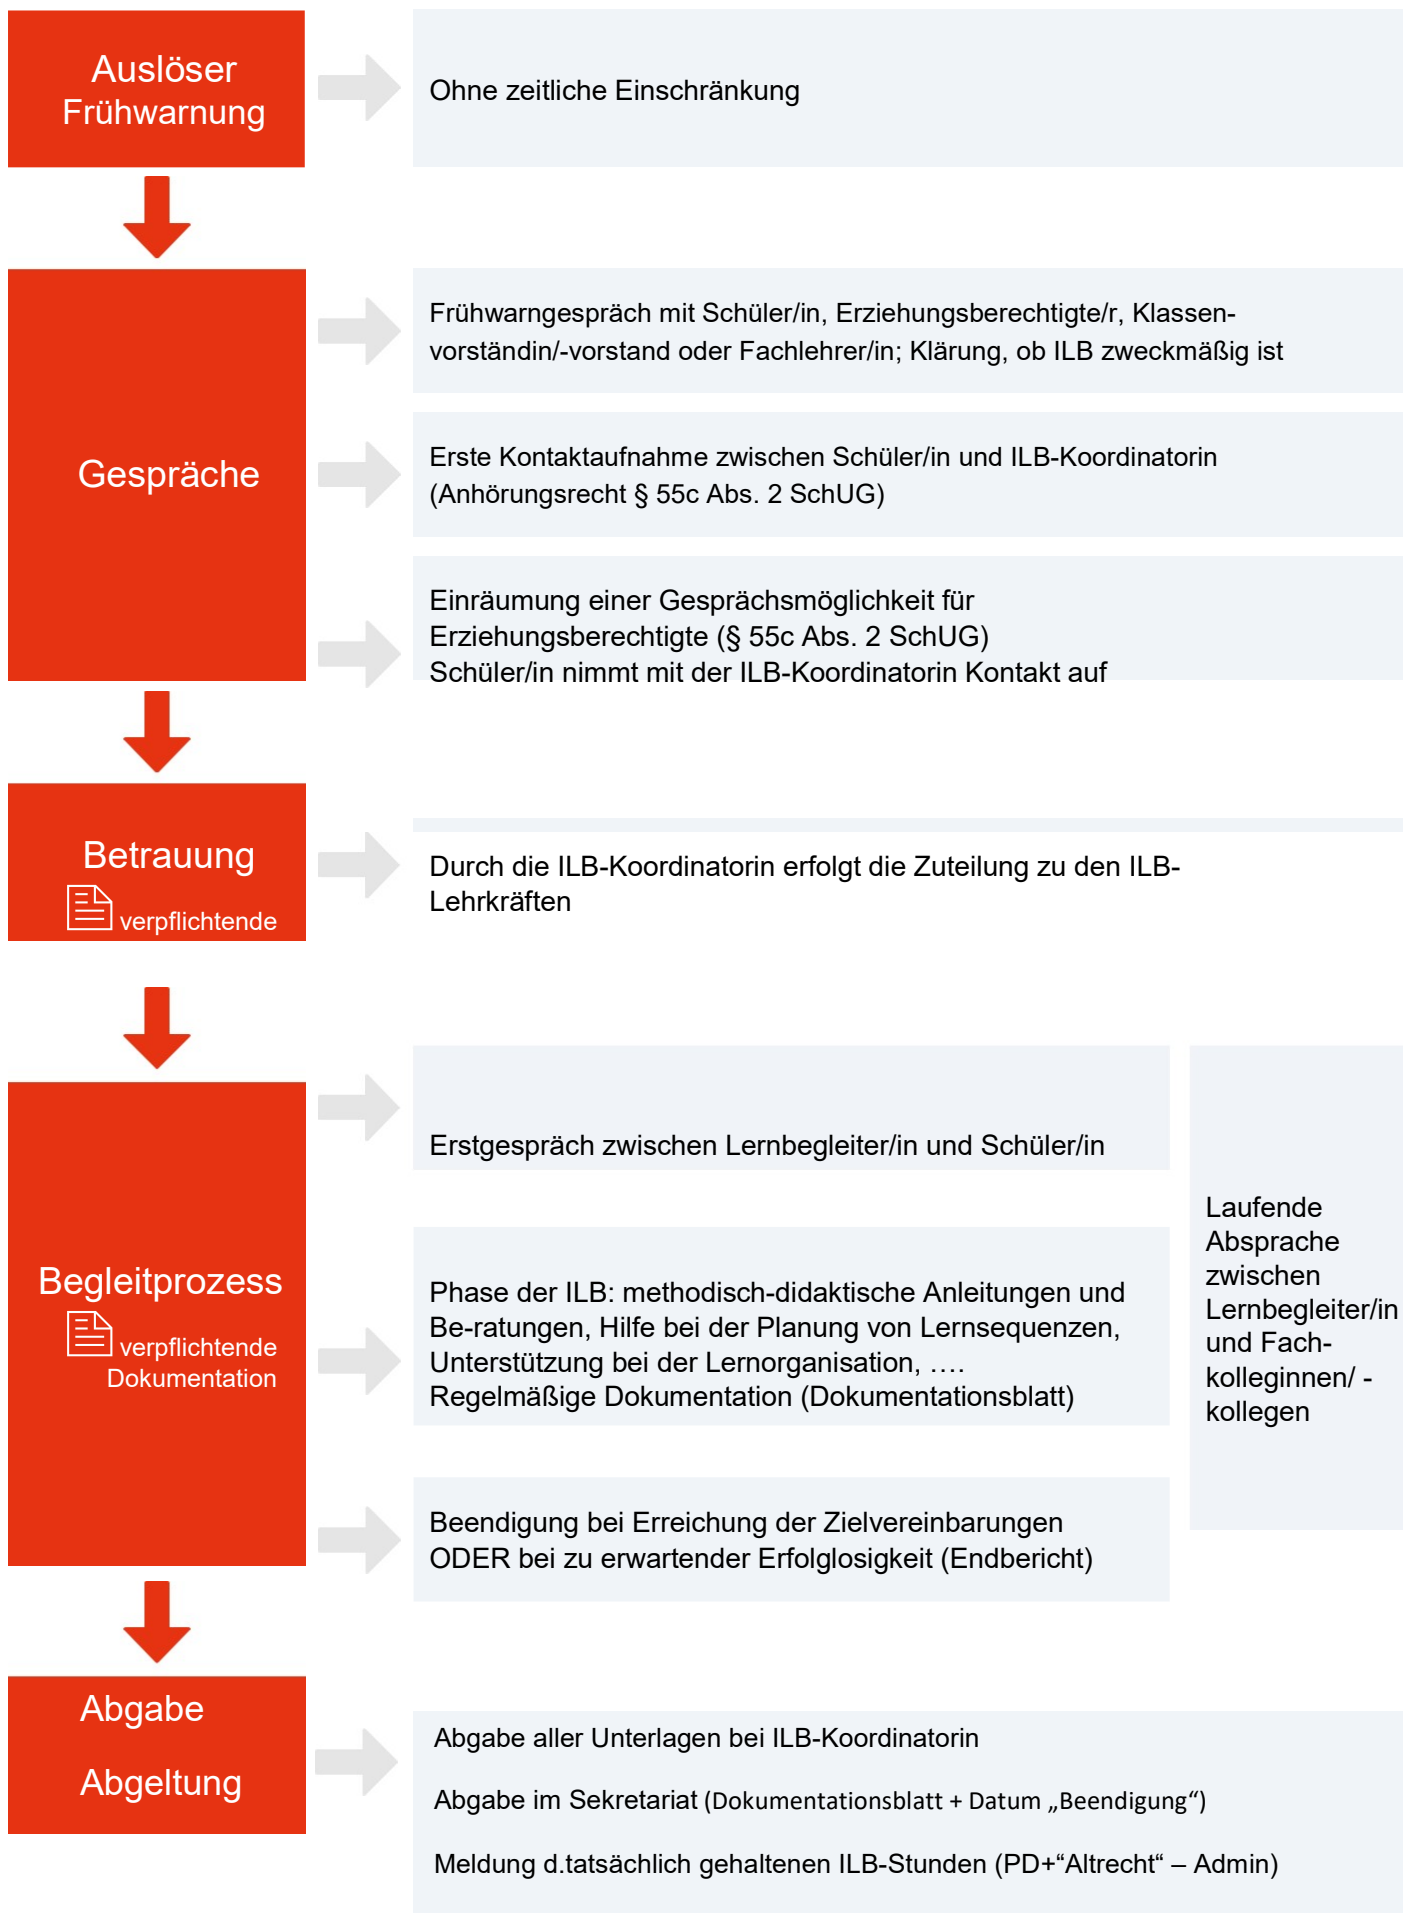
Auslöser Frühwarnung

Ohne zeitliche Einschränkung

Gespräche

Frühwarngespräch mit Schüler/in, Erziehungsberechtigte/r, Klassenvorständin/-vorstand oder Fachlehrer/in; Klärung, ob ILB zweckmäßig ist

Erste Kontaktaufnahme zwischen Schüler/in und ILB-Koordinatorin (Anhörungsrecht § 55c Abs. 2 SchUG)

Einräumung einer Gesprächsmöglichkeit für Erziehungsberechtigte (§ 55c Abs. 2 SchUG)
Schüler/in nimmt mit der ILB-Koordinatorin Kontakt auf

Betrauung
verpflichtende

Durch die ILB-Koordinatorin erfolgt die Zuteilung zu den ILB-Lehrkräften

Begleitprozess
verpflichtende Dokumentation

Erstgespräch zwischen Lernbegleiter/in und Schüler/in

Phase der ILB: methodisch-didaktische Anleitungen und Be-ratungen, Hilfe bei der Planung von Lernsequenzen, Unterstützung bei der Lernorganisation, ….
Regelmäßige Dokumentation (Dokumentationsblatt)

Beendigung bei Erreichung der Zielvereinbarungen ODER bei zu erwartender Erfolglosigkeit (Endbericht)

Laufende Absprache zwischen Lernbegleiter/in und Fach-kolleginnen/ -kollegen

Abgabe

Abgeltung

Abgabe aller Unterlagen bei ILB-Koordinatorin

Abgabe im Sekretariat (Dokumentationsblatt + Datum „Beendigung“)

Meldung d.tatsächlich gehaltenen ILB-Stunden (PD+“Altrecht“ – Admin)